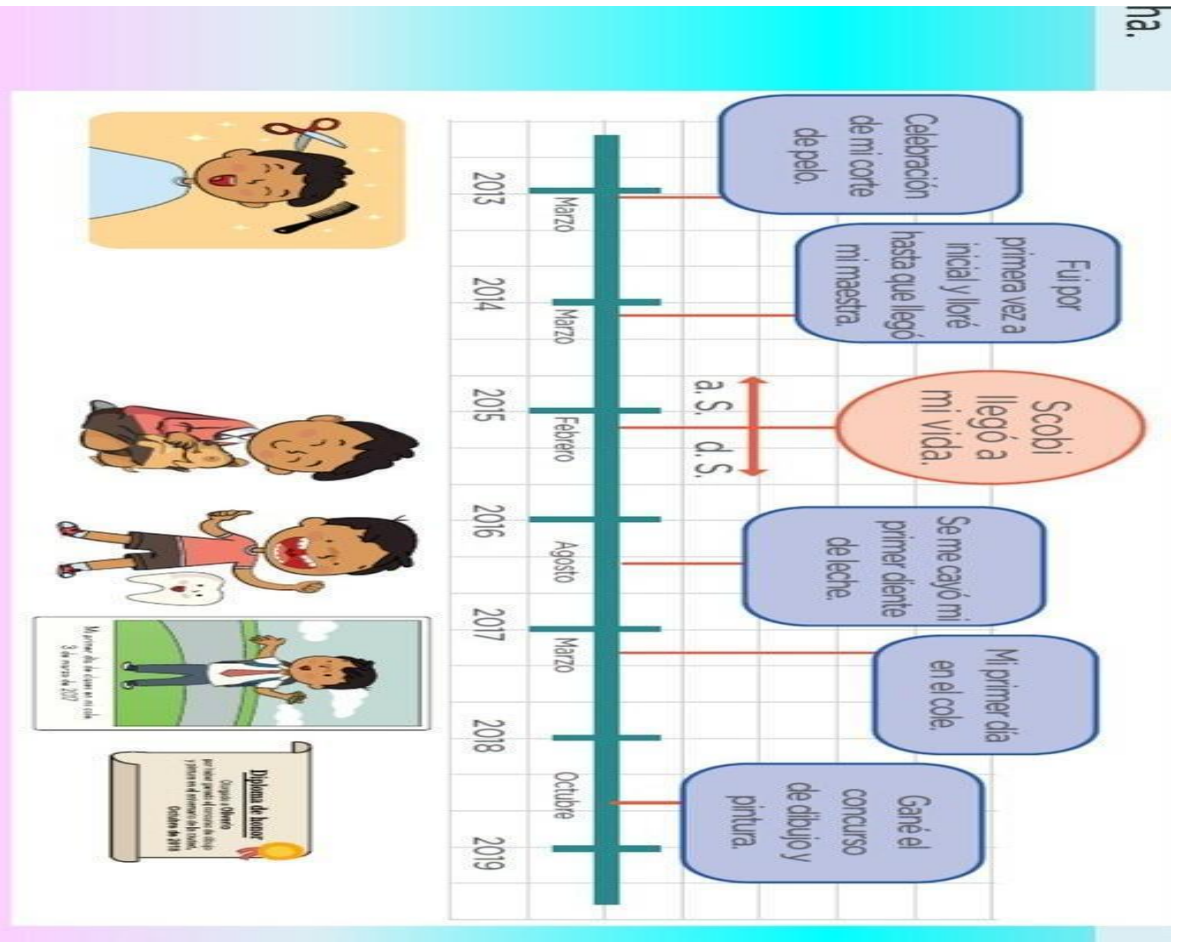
ha.

Celebración de mi corte de pelo.

Fui por primera vez a inicial y lloré hasta que llegó mi maestra.

Scobi llegó a mi vida.

a. S. d. S.

Se me cayó mi primer diente de leche.

Mi primer día en el cole.

Gané el concurso de dibujo y pintura.

2013 Marzo

2014 Marzo

2015 Febrero

2016 Agosto

2017 Marzo

2018 Octubre

2019

Mi primer día de clase en mi cole 5 de marzo de 2017

Diploma de honor
Otorgado a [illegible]
por haber ganado el concurso de dibujo y pintura en el aniversario de mi colegio.
Octubre de 2018